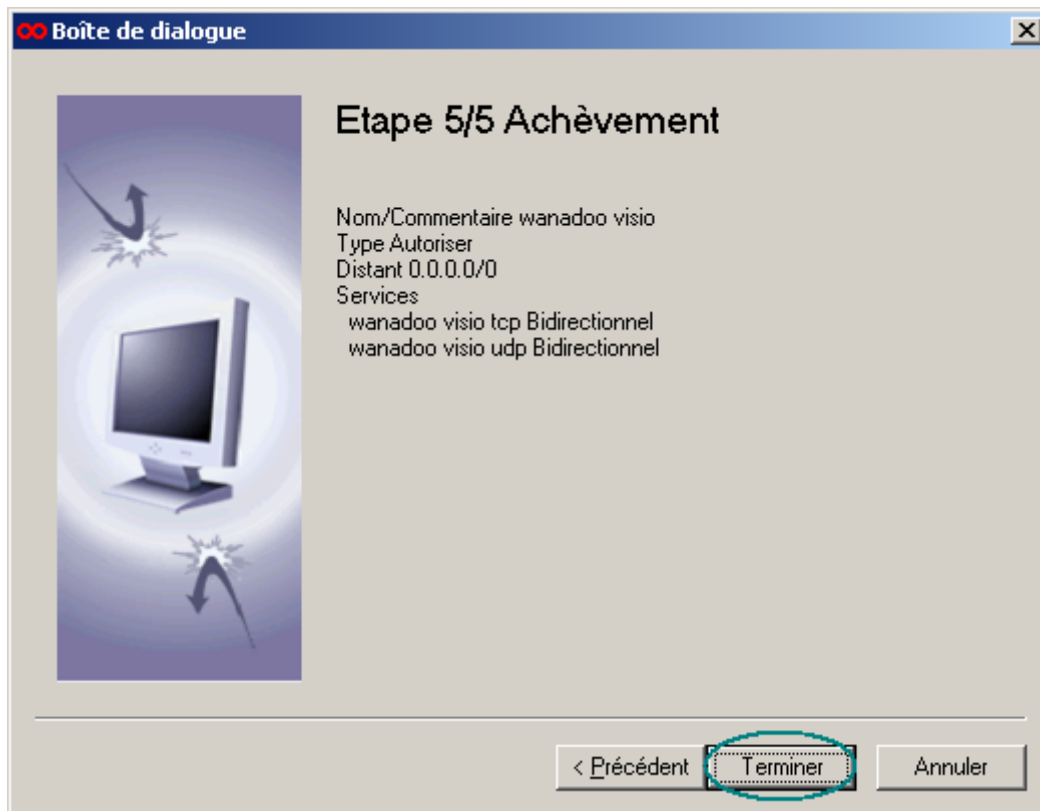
Boîte de dialogue

Etape 5/5 Achèvement

Nom/Commentaire wanadoo visio
Type Autoriser
Distant 0.0.0.0/0
Services
wanadoo visio tcp Bidirectionnel
wanadoo visio udp Bidirectionnel

< Précédent
Terminer
Annuler